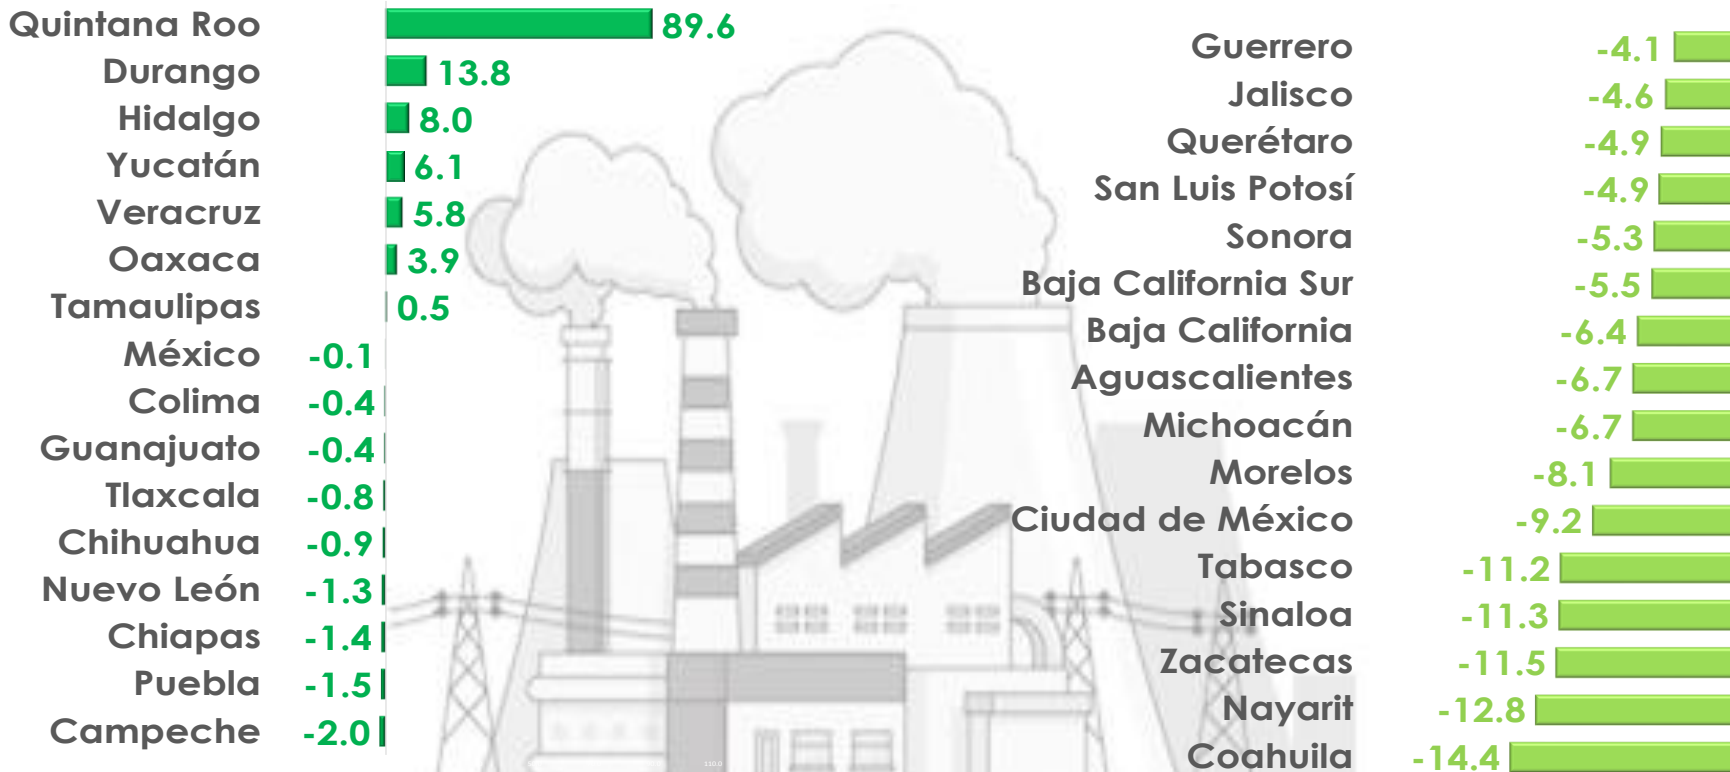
| Estado | Valor |
|---|---|
| Quintana Roo | 89.6 |
| Durango | 13.8 |
| Hidalgo | 8.0 |
| Yucatán | 6.1 |
| Veracruz | 5.8 |
| Oaxaca | 3.9 |
| Tamaulipas | 0.5 |
| México | -0.1 |
| Colima | -0.4 |
| Guanajuato | -0.4 |
| Tlaxcala | -0.8 |
| Chihuahua | -0.9 |
| Nuevo León | -1.3 |
| Chiapas | -1.4 |
| Puebla | -1.5 |
| Campeche | -2.0 |

| Estado | Valor |
|---|---|
| Guerrero | -4.1 |
| Jalisco | -4.6 |
| Querétaro | -4.9 |
| San Luis Potosí | -4.9 |
| Sonora | -5.3 |
| Baja California Sur | -5.5 |
| Baja California | -6.4 |
| Aguascalientes | -6.7 |
| Michoacán | -6.7 |
| Morelos | -8.1 |
| Ciudad de México | -9.2 |
| Tabasco | -11.2 |
| Sinaloa | -11.3 |
| Zacatecas | -11.5 |
| Nayarit | -12.8 |
| Coahuila | -14.4 |